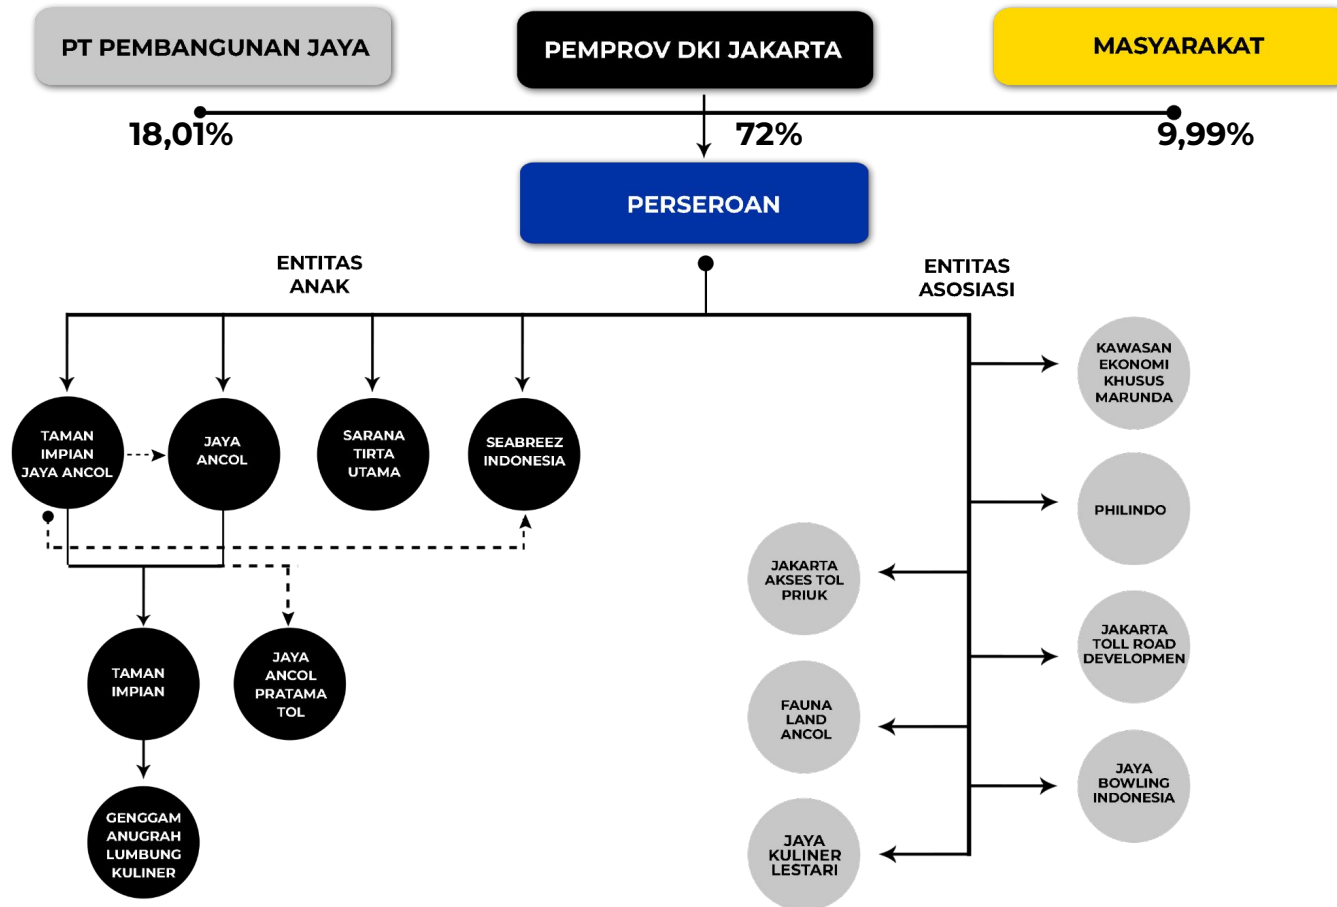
PT PEMBANGUNAN JAYA

PEMPROV DKI JAKARTA

MASYARAKAT

18,01%

72%

9,99%

PERSEROAN

ENTITAS ANAK

ENTITAS ASOSIASI

TAMAN IMPIAN JAYA ANCOL

JAYA ANCOL

SARANA TIRTA UTAMA

SEABREEZ INDONESIA

TAMAN IMPIAN

JAYA ANCOL PRATAMA TOL

GENGGAM ANUGRAH LUMBUNG KULINER

KAWASAN EKONOMI KHUSUS MARUNDA

PHILINDO

JAKARTA AKSES TOL PRIUK

JAKARTA TOLL ROAD DEVELOPMEN

FAUNA LAND ANCOL

JAYA BOWLING INDONESIA

JAYA KULINER LESTARI